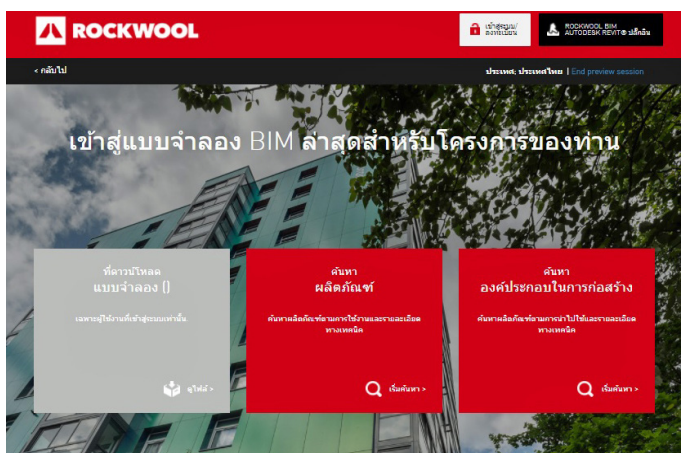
ROCKWOOL

เข้าสู่ระบบ/ลงทะเบียน

ROCKWOOL BIM AUTODESK REVIT® ปลั๊กอิน

< กลับไป

ประเทศ: ประเทศไทย | End preview session

เข้าสู่แบบจำลอง BIM ล่าสุดสำหรับโครงการของท่าน

ที่ดาวน์โหลด
แบบจำลอง ()

เฉพาะผู้ใช้งานที่เข้าสู่ระบบเท่านั้น

ดูไฟล์ >

ค้นหา
ผลิตภัณฑ์

ค้นหาผลิตภัณฑ์ตามการใช้งานและรายละเอียดทางเทคนิค

เริ่มค้นหา >

ค้นหา
องค์ประกอบในการก่อสร้าง

ค้นหาผลิตภัณฑ์ตามการนำไปใช้และรายละเอียดทางเทคนิค

เริ่มค้นหา >